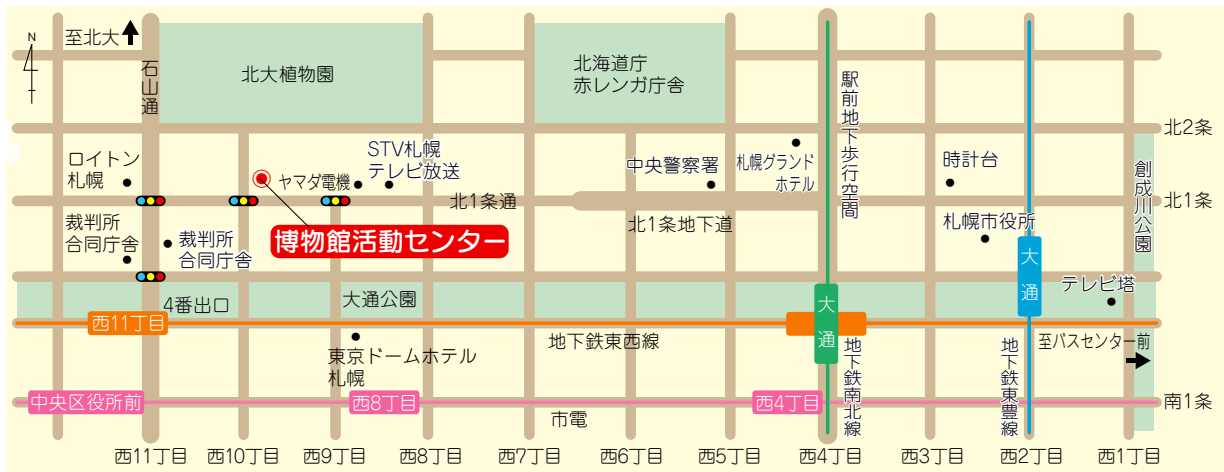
N

至北大

石山通

北大植物園

北海道庁
赤レンガ庁舎

駅前地下歩行空間

北2条

ロイトン
札幌

STV札幌
テレビ放送

ヤマダ電機

中央警察署

札幌グランド
ホテル

時計台

創成川公園

北1条通

北1条

裁判所
合同庁舎

裁判所
合同庁舎

博物館活動センター

北1条地下道

札幌市役所

大通

テレビ塔

4番出口

大通公園

西11丁目

大通

地下鉄東西線

至バスセンター前

東京ドームホテル
札幌

地下鉄南北線

地下鉄東豊線

中央区役所前

西8丁目

西4丁目

南1条

市電

西11丁目
西10丁目
西9丁目
西8丁目
西7丁目
西6丁目
西5丁目
西4丁目
西3丁目
西2丁目
西1丁目